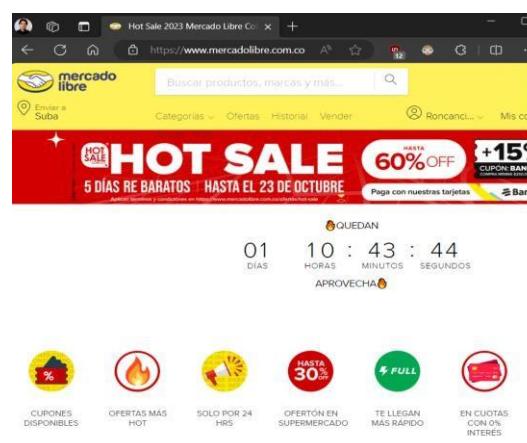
Hot Sale 2023 Mercado Libre Co ×  +

https://www.mercadolibre.com.co

12

mercado libre

Buscar productos, marcas y más...

Enviar a Suba

Categorías  Ofertas  Historial  Vender

Roncanci...  Mis co

HOT SALE

HOT SALE

5 DÍAS RE BARATOS | HASTA EL 23 DE OCTUBRE

HASTA 60% OFF

Paga con nuestras tarjetas

+15

CUPÓN BAN

Bar

QUEDAN

01 DÍAS  10 HORAS : 43 MINUTOS : 44 SEGUNDOS

APROVECHA

%

HASTA 30% OFF

FULL

CUPONES DISPONIBLES

OFERTAS MÁS HOT

SOLO POR 24 HRS

OFERTÓN EN SUPERMERCADO

TE LLEGAN MÁS RÁPIDO

EN CUOTAS CON 0% INTERÉS